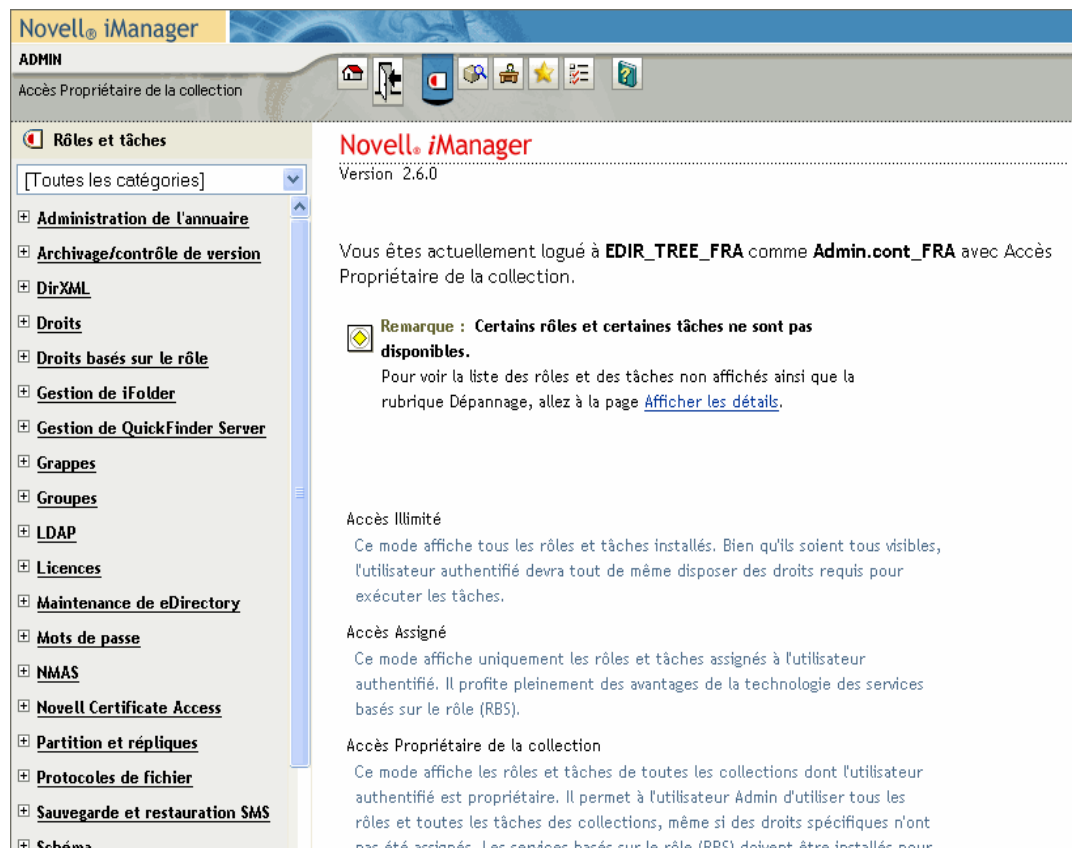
Novell® iManager

ADMIN

Accès Propriétaire de la collection

Rôles et tâches

[Toutes les catégories]

⊞ Administration de l'annuaire
⊞ Archivage/contrôle de version
⊞ DirXML
⊞ Droits
⊞ Droits basés sur le rôle
⊞ Gestion de iFolder
⊞ Gestion de QuickFinder Server
⊞ Grappes
⊞ Groupes
⊞ LDAP
⊞ Licences
⊞ Maintenance de eDirectory
⊞ Mots de passe
⊞ NMAS
⊞ Novell Certificate Access
⊞ Partition et répliques
⊞ Protocoles de fichier
⊞ Sauvegarde et restauration SMS
⊞ Schéma

Novell® *i*Manager
Version 2.6.0

Vous êtes actuellement logué à **EDIR_TREE_FRA** comme **Admin.cont_FRA** avec Accès Propriétaire de la collection.

**Remarque : Certains rôles et certaines tâches ne sont pas disponibles.**
Pour voir la liste des rôles et des tâches non affichés ainsi que la rubrique Dépannage, allez à la page Afficher les détails.

Accès Illimité
Ce mode affiche tous les rôles et tâches installés. Bien qu'ils soient tous visibles, l'utilisateur authentifié devra tout de même disposer des droits requis pour exécuter les tâches.

Accès Assigné
Ce mode affiche uniquement les rôles et tâches assignés à l'utilisateur authentifié. Il profite pleinement des avantages de la technologie des services basés sur le rôle (RBS).

Accès Propriétaire de la collection
Ce mode affiche les rôles et tâches de toutes les collections dont l'utilisateur authentifié est propriétaire. Il permet à l'utilisateur Admin d'utiliser tous les rôles et toutes les tâches des collections, même si des droits spécifiques n'ont pas été assignés. Les services basés sur le rôle (RBS) doivent être installés pour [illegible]